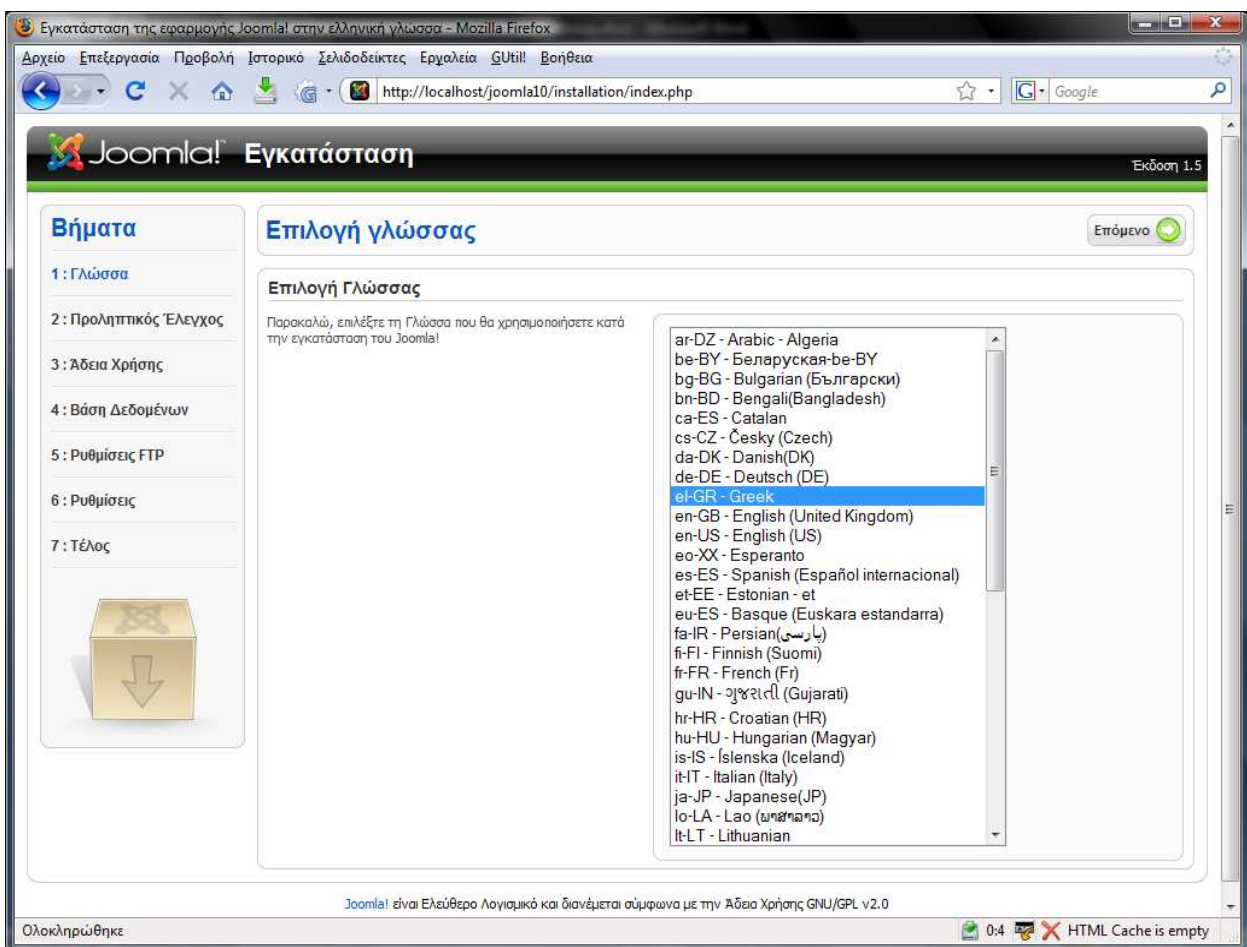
Εγκατάσταση της εφαρμογής Joomla! στην ελληνική γλώσσα - Mozilla Firefox

Αρχείο Επεξεργασία Προβολή Ιστορικό Σελιδοδείκτες Εργαλεία GUtil! Βοήθεια

http://localhost/joomla10/installation/index.php

Google

Joomla! Εγκατάσταση

Έκδοση 1.5

Βήματα

1 : Γλώσσα

2 : Προληπτικός Έλεγχος

3 : Άδεια Χρήσης

4 : Βάση Δεδομένων

5 : Ρυθμίσεις FTP

6 : Ρυθμίσεις

7 : Τέλος

Επιλογή γλώσσας

Επόμενο

Επιλογή Γλώσσας

Παρακαλώ, επιλέξτε τη Γλώσσα που θα χρησιμοποιήσετε κατά την εγκατάσταση του Joomla!

ar-DZ - Arabic - Algeria
be-BY - Беларуская-be-BY
bg-BG - Bulgarian (Български)
bn-BD - Bengali(Bangladesh)
ca-ES - Catalan
cs-CZ - Česky (Czech)
da-DK - Danish(DK)
de-DE - Deutsch (DE)
el-GR - Greek
en-GB - English (United Kingdom)
en-US - English (US)
eo-XX - Esperanto
es-ES - Spanish (Español internacional)
et-EE - Estonian - et
eu-ES - Basque (Euskara estandarra)
fa-IR - Persian(پارسی)
fi-FI - Finnish (Suomi)
fr-FR - French (Fr)
gu-IN - ગુજરાતી (Gujarati)
hr-HR - Croatian (HR)
hu-HU - Hungarian (Magyar)
is-IS - Íslenska (Iceland)
it-IT - Italian (Italy)
ja-JP - Japanese(JP)
lo-LA - Lao (ພາສາລາວ)
lt-LT - Lithuanian

Joomla! είναι Ελεύθερο Λογισμικό και διανέμεται σύμφωνα με την Άδεια Χρήσης GNU/GPL v2.0

Ολοκληρώθηκε

0:4

HTML Cache is empty